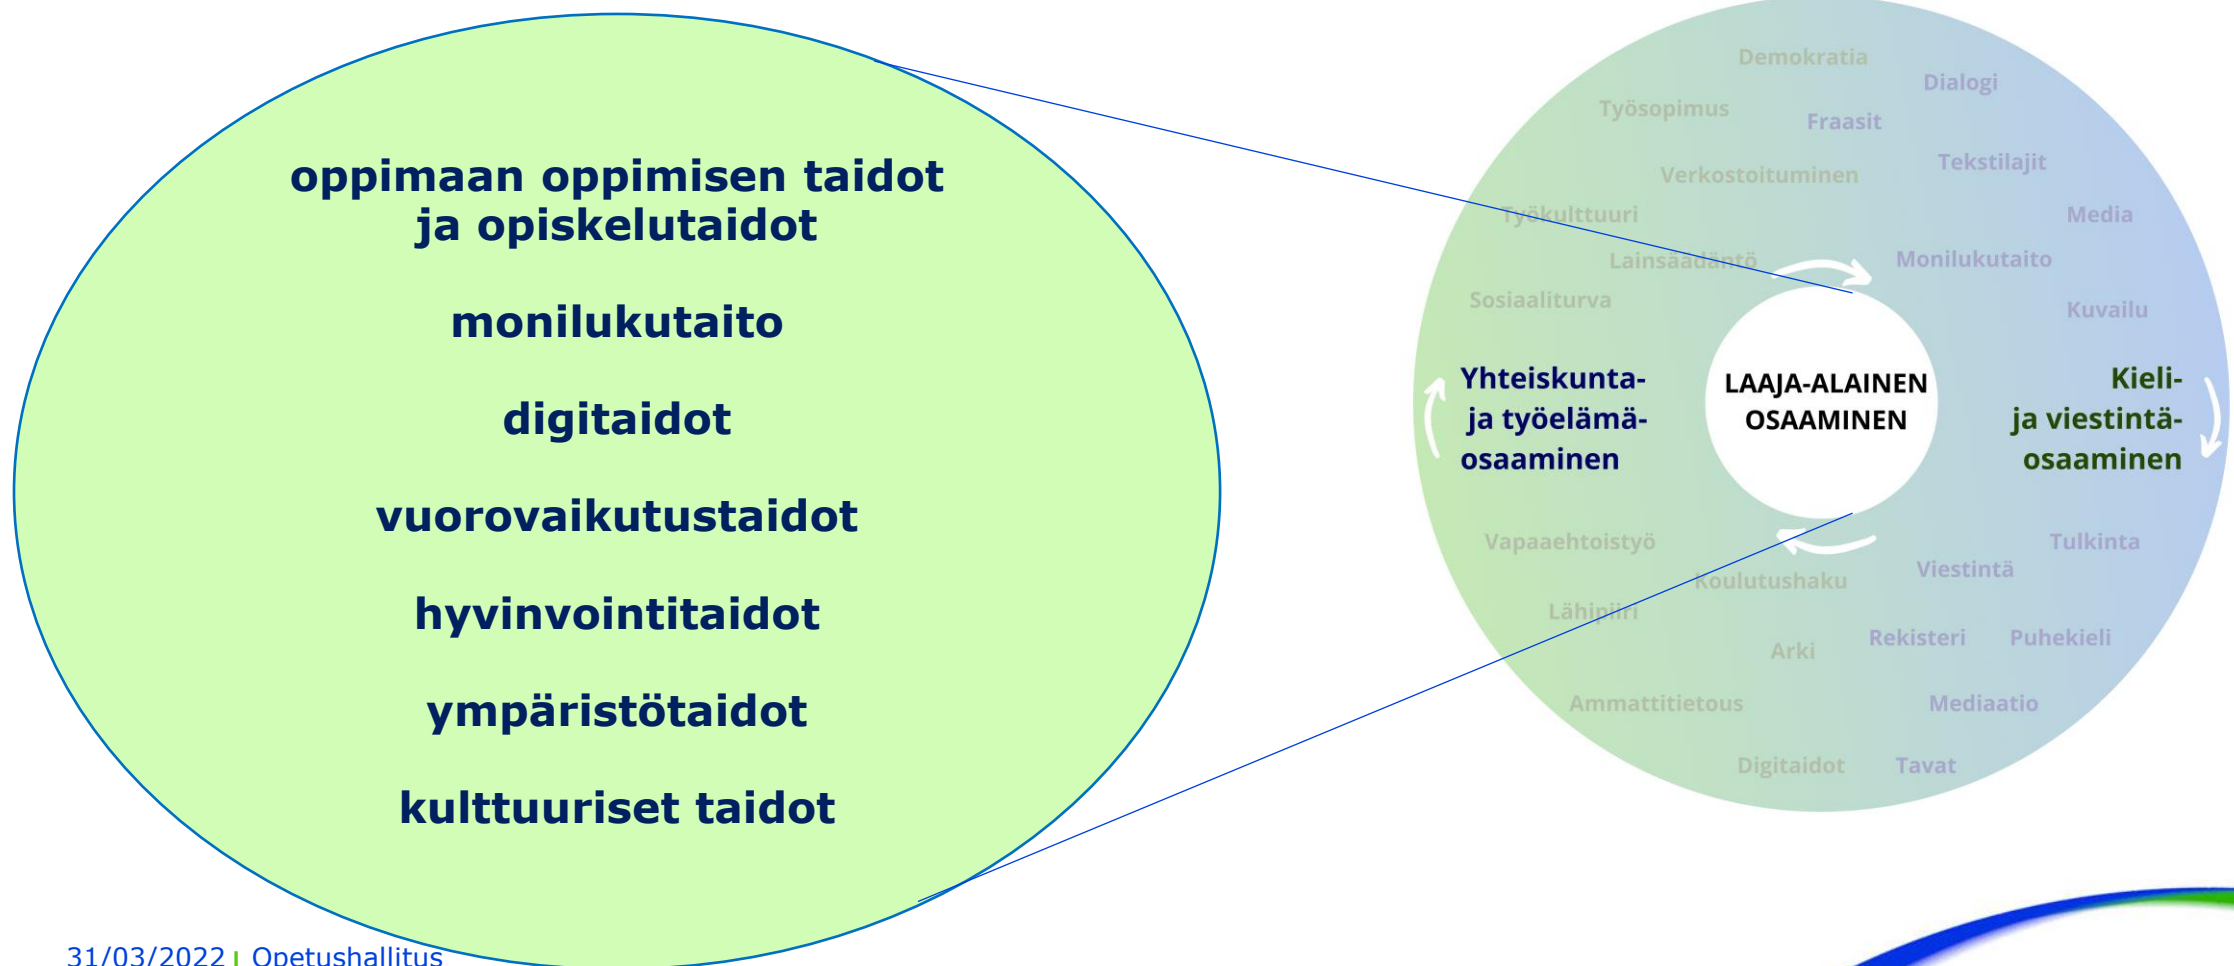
oppimaan oppimisen taidot ja opiskelutaidot

monilukutaito

digitaidot

vuorovaikutustaidot

hyvinvointitaidot

ympäristötaidot

kulttuuriset taidot

Demokratia
Dialogi
Työsopimus
Fraasit
Verkostoituminen
Tekstilajit
Työkulttuuri
Media
Lainsäädäntö
Monilukutaito
Sosiaaliturva
Kuvailu

Yhteiskunta- ja työelämäosaaminen

LAAJA-ALAINEN OSAAMINEN

Kieli- ja viestintäosaaminen

Vapaaehtoistyö
Tulkinta
Koulutushaku
Viestintä
Lähipiiri
Arki
Rekisteri
Puhekieli
Ammattitietous
Mediaatio
Digitaidot
Tavat

31/03/2022 | Opetushallitus